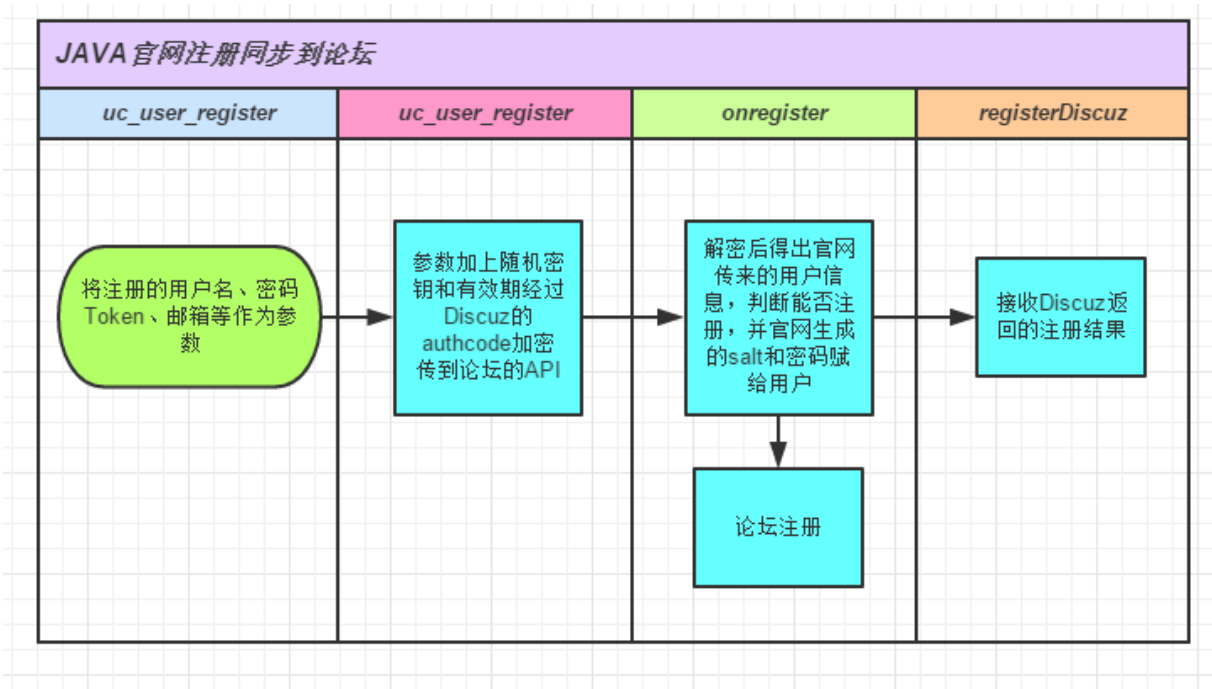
JAVA官网注册同步到论坛

| uc_user_register | uc_user_register | onregister | registerDiscuz |
|---|---|---|---|

将注册的用户名、密码Token、邮箱等作为参数

参数加上随机密钥和有效期经过Discuz的authcode加密传到论坛的API

解密后得出官网传来的用户信息，判断能否注册，并官网生成的salt和密码赋给用户

论坛注册

接收Discuz返回的注册结果